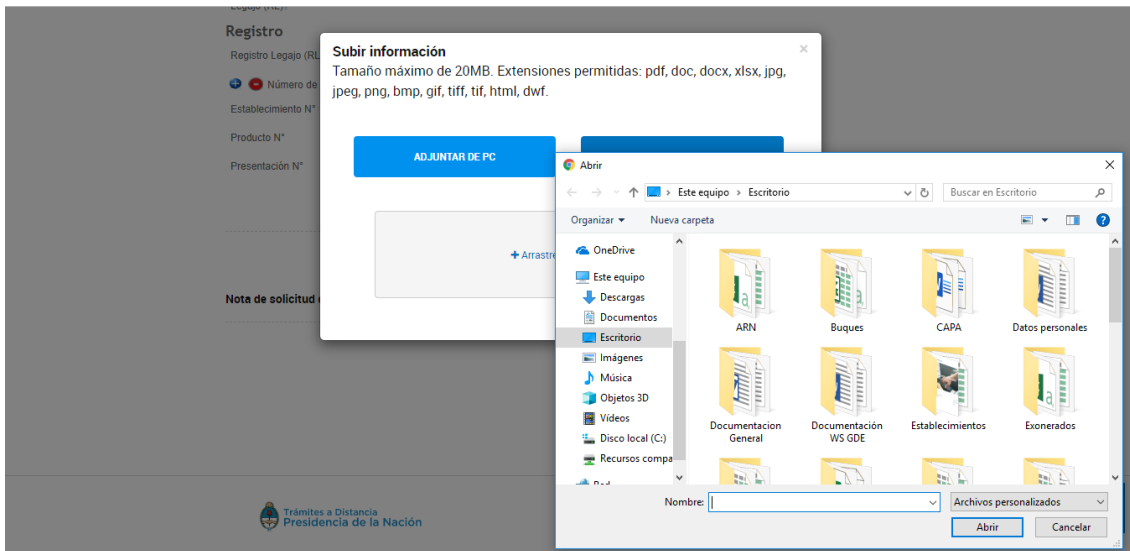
Registro

Registro Legajo (RL

Número de

Establecimiento N°

Producto N°

Presentación N°

Nota de solicitud

Subir información

×

Tamaño máximo de 20MB. Extensiones permitidas: pdf, doc, docx, xlsx, jpg, jpeg, png, bmp, gif, tiff, tif, html, dwf.

ADJUNTAR DE PC

+ Arrastre

Abrir

×

Este equipo › Escritorio

Buscar en Escritorio

Organizar ▾ Nueva carpeta

OneDrive

Este equipo

Descargas

Documentos

Escritorio

Imágenes

Música

Objetos 3D

Vídeos

Disco local (C:)

Recursos compa

Red

ARN

Buques

CAPA

Datos personales

Documentacion General

Documentación WS GDE

Establecimientos

Exonerados

Nombre:

Archivos personalizados

Abrir

Cancelar

Trámites a Distancia
Presidencia de la Nación